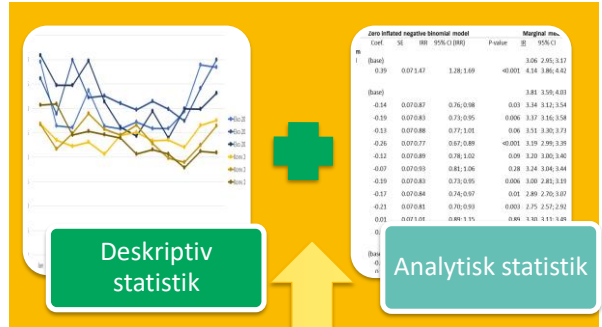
Deskriptiv statistik

Zero inflated negative binomial model | Marginal me

| Coef. | SE | IRR | 95% CI (IRR) | P-value | IRR | 95% CI |
|---|---|---|---|---|---|---|
| (base) | | | | | 3.06 | 2.95; 3.17 |
| 0.39 | 0.07 | 1.47 | 1.28; 1.69 | <0.001 | 4.14 | 3.86; 4.42 |
| (base) | | | | | 3.81 | 3.59; 4.03 |
| -0.14 | 0.07 | 0.87 | 0.76; 0.98 | 0.03 | 3.34 | 3.12; 3.54 |
| -0.19 | 0.07 | 0.83 | 0.73; 0.95 | 0.006 | 3.37 | 3.16; 3.58 |
| -0.13 | 0.07 | 0.88 | 0.77; 1.01 | 0.06 | 3.51 | 3.30; 3.73 |
| -0.26 | 0.07 | 0.77 | 0.67; 0.89 | <0.001 | 3.19 | 2.99; 3.39 |
| -0.12 | 0.07 | 0.89 | 0.78; 1.02 | 0.09 | 3.20 | 3.00; 3.40 |
| -0.07 | 0.07 | 0.93 | 0.81; 1.06 | 0.28 | 3.24 | 3.04; 3.44 |
| -0.19 | 0.07 | 0.83 | 0.73; 0.95 | 0.006 | 3.00 | 2.81; 3.19 |
| -0.17 | 0.07 | 0.84 | 0.74; 0.97 | 0.01 | 2.89 | 2.70; 3.07 |
| -0.21 | 0.07 | 0.81 | 0.70; 0.93 | 0.003 | 2.75 | 2.57; 2.92 |
| 0.01 | 0.07 | 1.01 | 0.89; 1.15 | 0.89 | 3.30 | 3.11; 3.49 |

Analytisk statistik